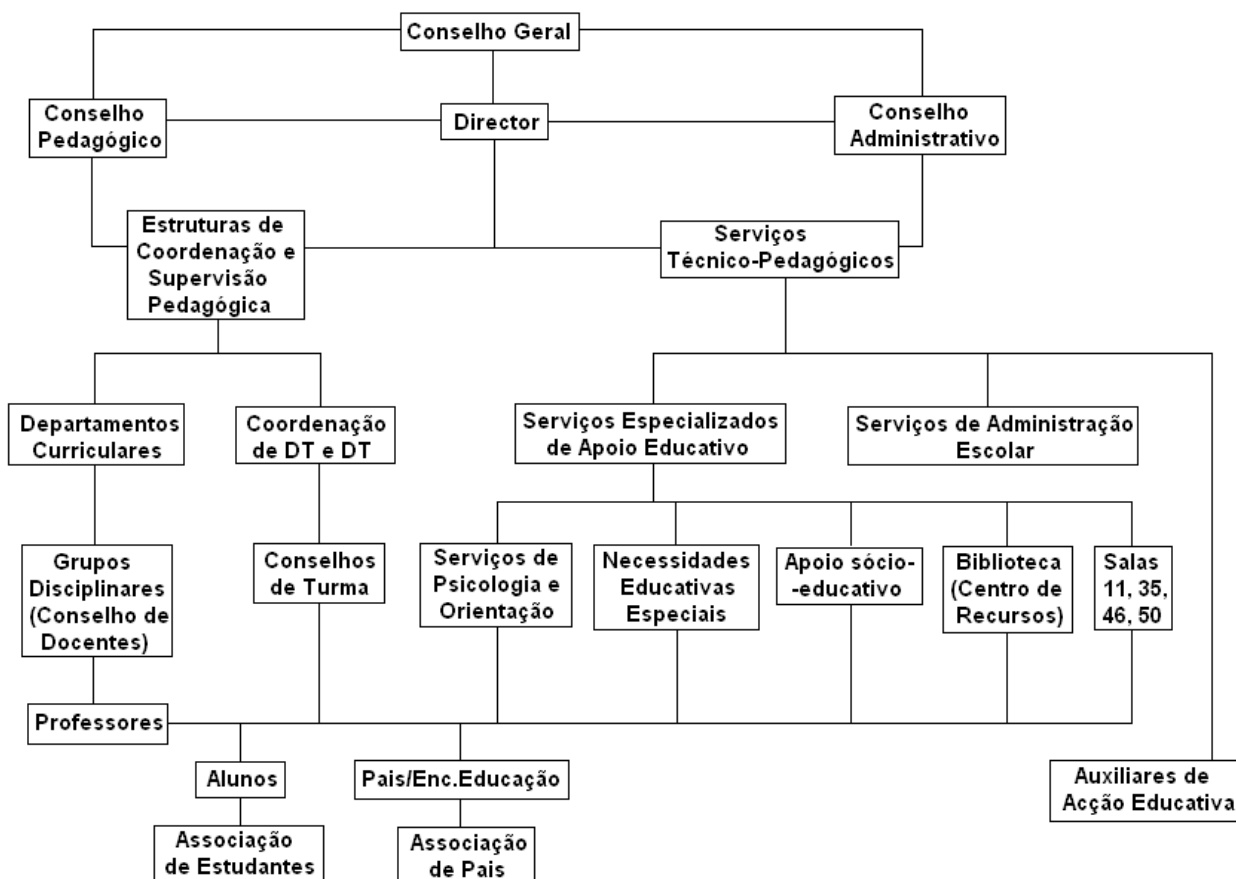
Conselho Geral

Conselho Pedagógico

Director

Conselho Administrativo

Estruturas de Coordenação e Supervisão Pedagógica

Serviços Técnico-Pedagógicos

Departamentos Curriculares

Coordenação de DT e DT

Serviços Especializados de Apoio Educativo

Serviços de Administração Escolar

Grupos Disciplinares (Conselho de Docentes)

Conselhos de Turma

Serviços de Psicologia e Orientação

Necessidades Educativas Especiais

Apoio sócio--educativo

Biblioteca (Centro de Recursos)

Salas 11, 35, 46, 50

Professores

Alunos

Pais/Enc.Educação

Auxiliares de Acção Educativa

Associação de Estudantes

Associação de Pais